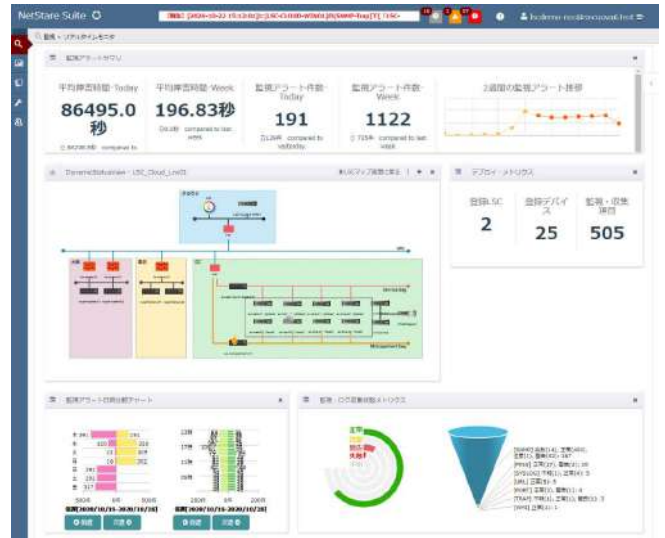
NetStare Suite

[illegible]

監視 › リアルタイムモニタ

監視アラートサマリ

平均障害時間-Today
86495.0秒

平均障害時間-Week
196.83秒

監視アラート件数-Today
191

監視アラート件数-Week
1122

2週間の監視アラート推移

DynamicStatusView - LSC_Cloud_Line01

デプロイ・メトリクス

登録LSC
2

登録デバイス
25

監視・収集項目
505

監視アラート日時比較チャート

前へ 次へ

前へ 次へ

監視・ログ収集状態メトリクス

正常
警告
異常
失敗